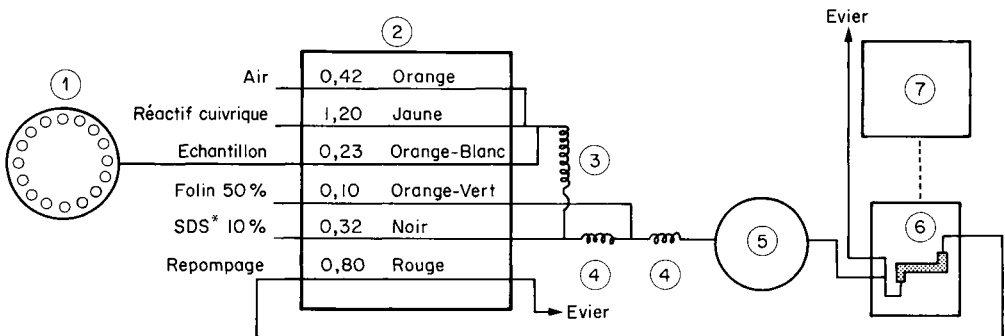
Evier

(2)

(1)

(7)

Air | 0,42 | Orange
Réactif cuivrique | 1,20 | Jaune
Echantillon | 0,23 | Orange-Blanc
Folin 50 % | 0,10 | Orange-Vert
SDS* 10 % | 0,32 | Noir
Repompage | 0,80 | Rouge

(3)

(6)

(5)

(4) (4)

Evier